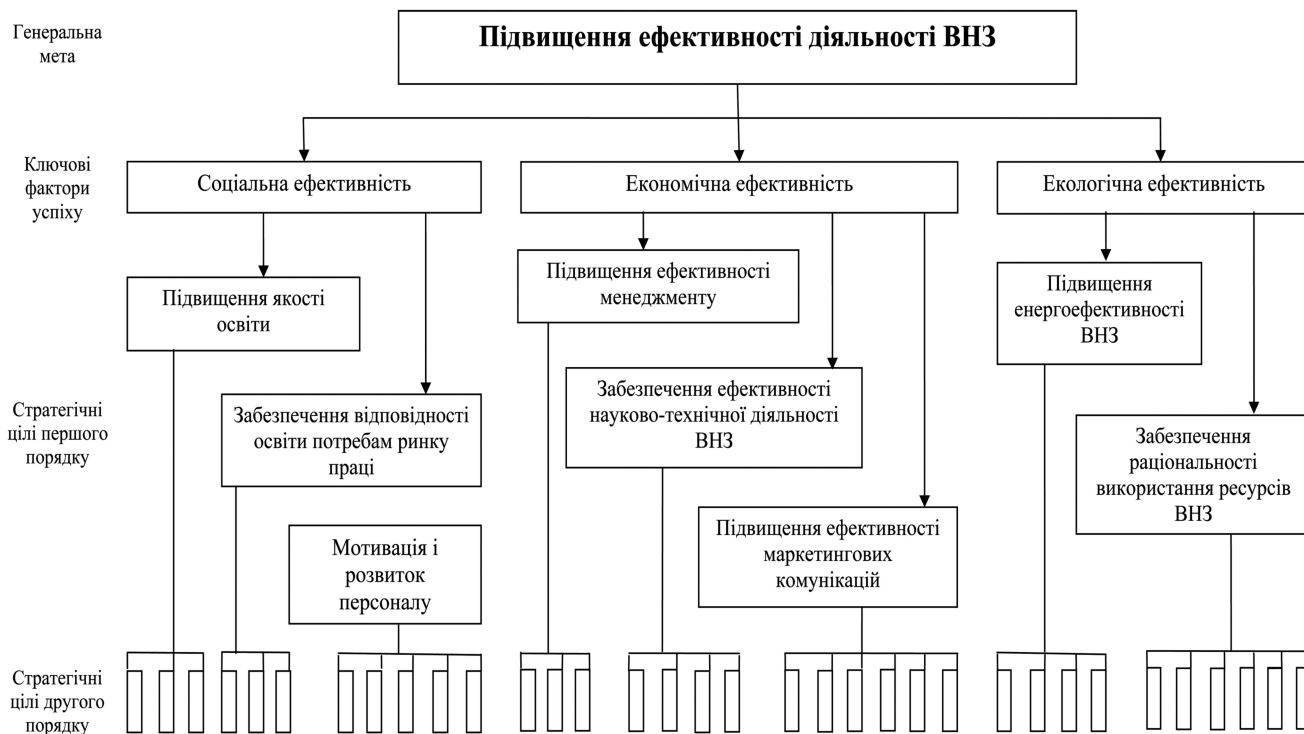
Генеральна мета

Підвищення ефективності діяльності ВНЗ

Ключові фактори успіху

Соціальна ефективність

Економічна ефективність

Екологічна ефективність

Підвищення якості освіти

Підвищення ефективності менеджменту

Підвищення енергоефективності ВНЗ

Стратегічні цілі першого порядку

Забезпечення відповідності освіти потребам ринку праці

Забезпечення ефективності науково-технічної діяльності ВНЗ

Забезпечення раціональності використання ресурсів ВНЗ

Мотивація і розвиток персоналу

Підвищення ефективності маркетингових комунікацій

Стратегічні цілі другого порядку